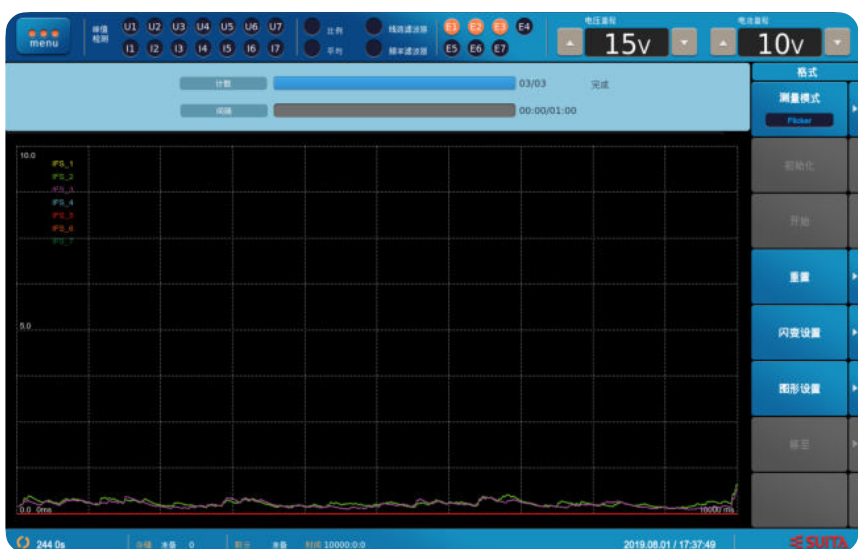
menu

峰值 检测

U1 U2 U3 U4 U5 U6 U7
I1 I2 I3 I4 I5 I6 I7

比例
平均

线路滤波器
频率滤波器

E1 E2 E3 E4
E5 E6 E7

电压量程
15v

电流量程
10v

计数
03/03
完成

间隔
00:00/01:00

格式

测量模式
Flicker

初始化

开始

重置

闪变设置

图形设置

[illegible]

10.0
IFS_1
IFS_2
IFS_3
IFS_4
IFS_5
IFS_6
IFS_7

5.0

0.0 0ms
10000 ms

244 0s
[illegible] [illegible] 0
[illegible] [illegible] 10000:0:0

2019.08.01 / 17:37:49

SUITA